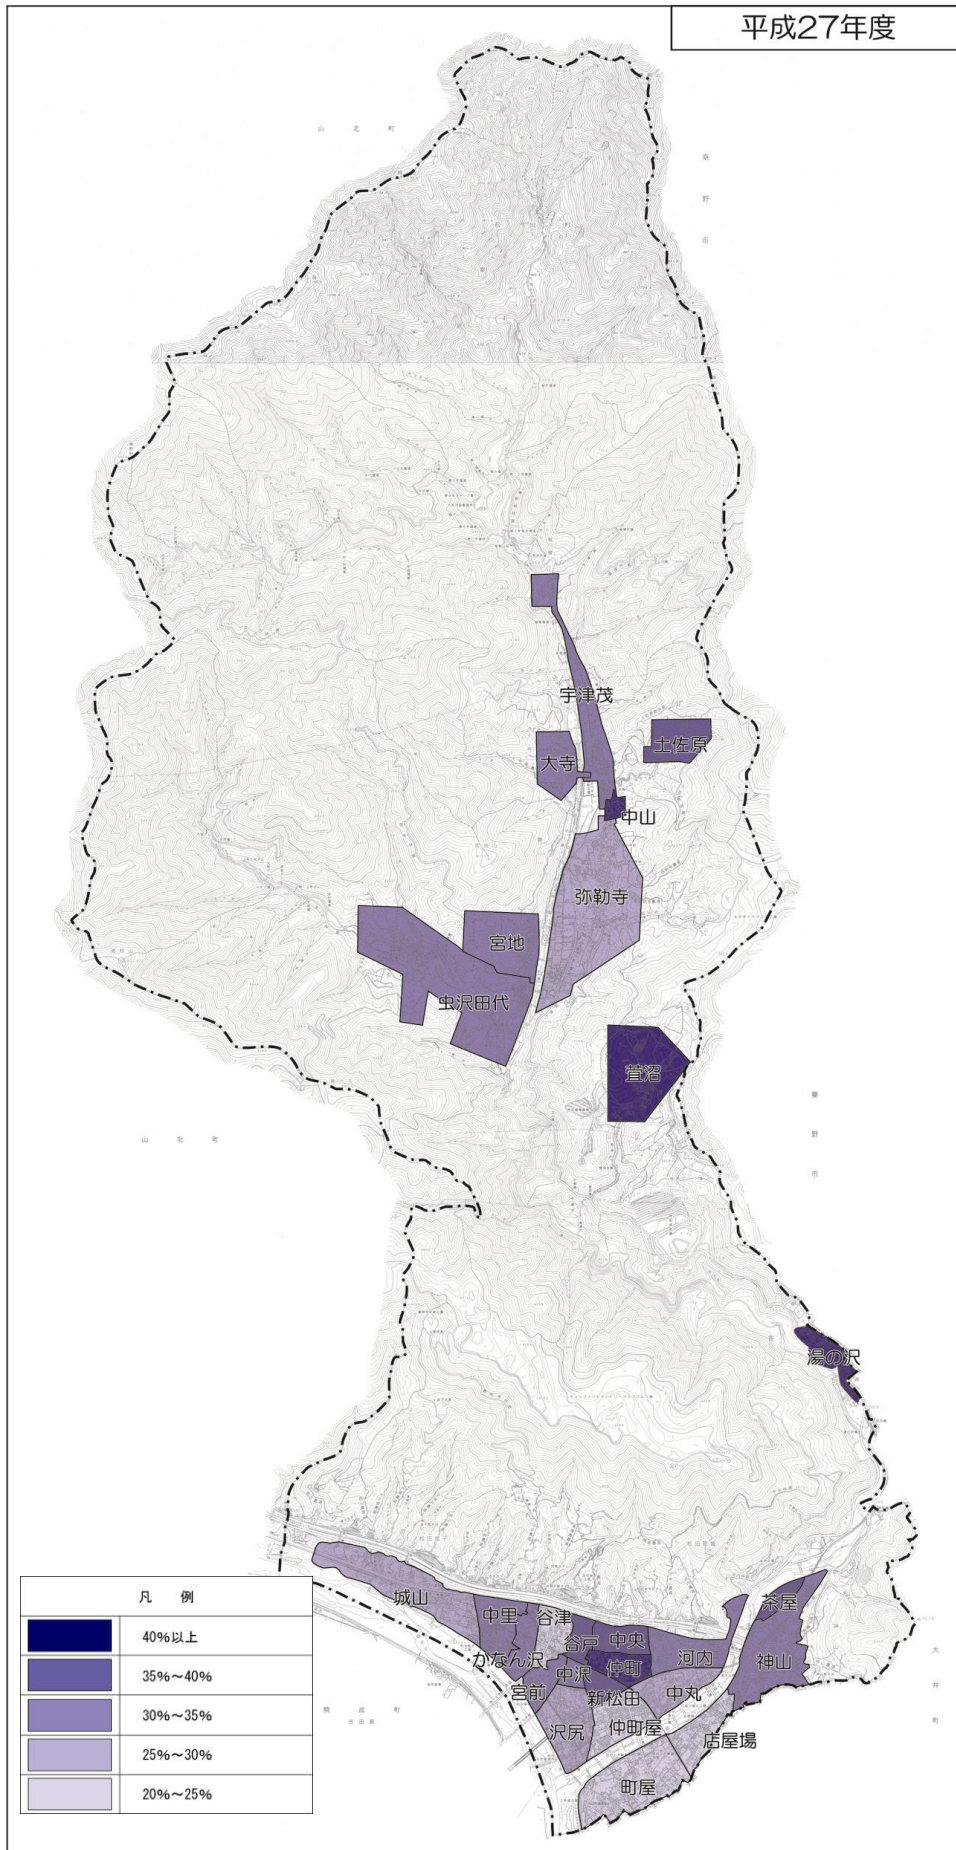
平成27年度

山北町

秦野市

宇津茂

土佐原

大寺

中山

弥勒寺

宮地

虫沢田代

萱沼

山北町

秦野市

湯の沢

城山

中里

谷津

谷戸

中央

かなん沢

中沢

仲町

河内

茶屋

神山

宮前

新松田

中丸

沢尻

仲町屋

店屋場

町屋

開成町

大井町

| 凡　例 | |
|---|---|
| | 40%以上 |
| | 35%～40% |
| | 30%～35% |
| | 25%～30% |
| | 20%～25% |